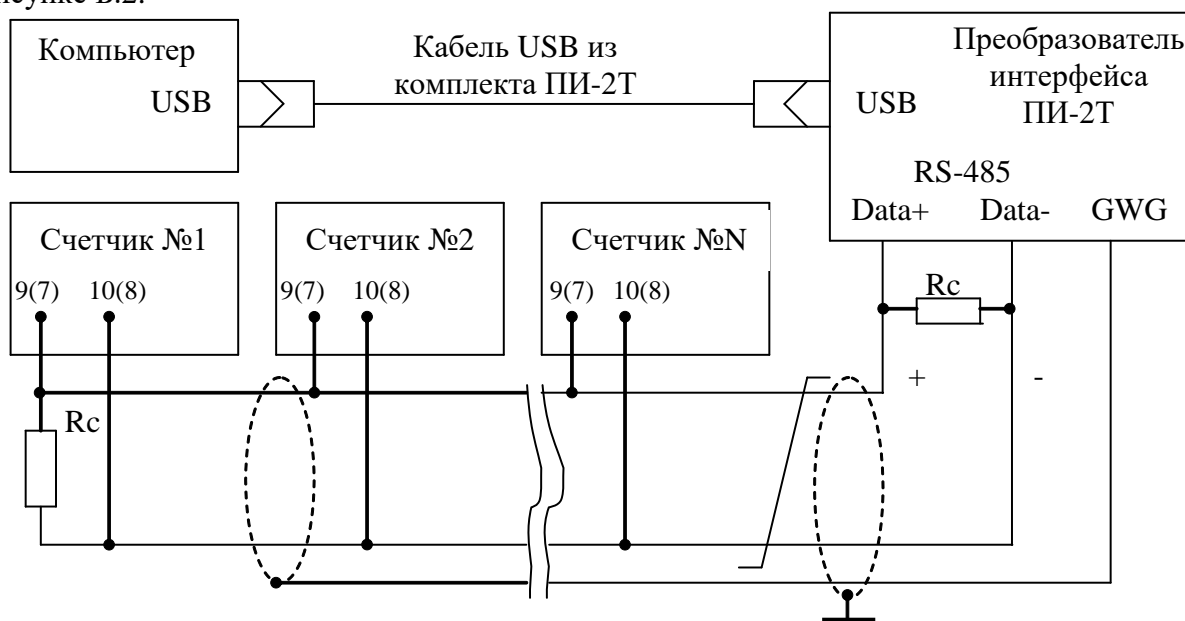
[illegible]исунке В.2.

Компьютер
USB

Кабель USB из комплекта ПИ-2Т

USB
Преобразователь интерфейса ПИ-2Т
RS-485
Data+ Data- GWG

Счетчик №1
9(7) 10(8)

Счетчик №2
9(7) 10(8)

Счетчик №N
9(7) 10(8)

Rc

Rc

+

-